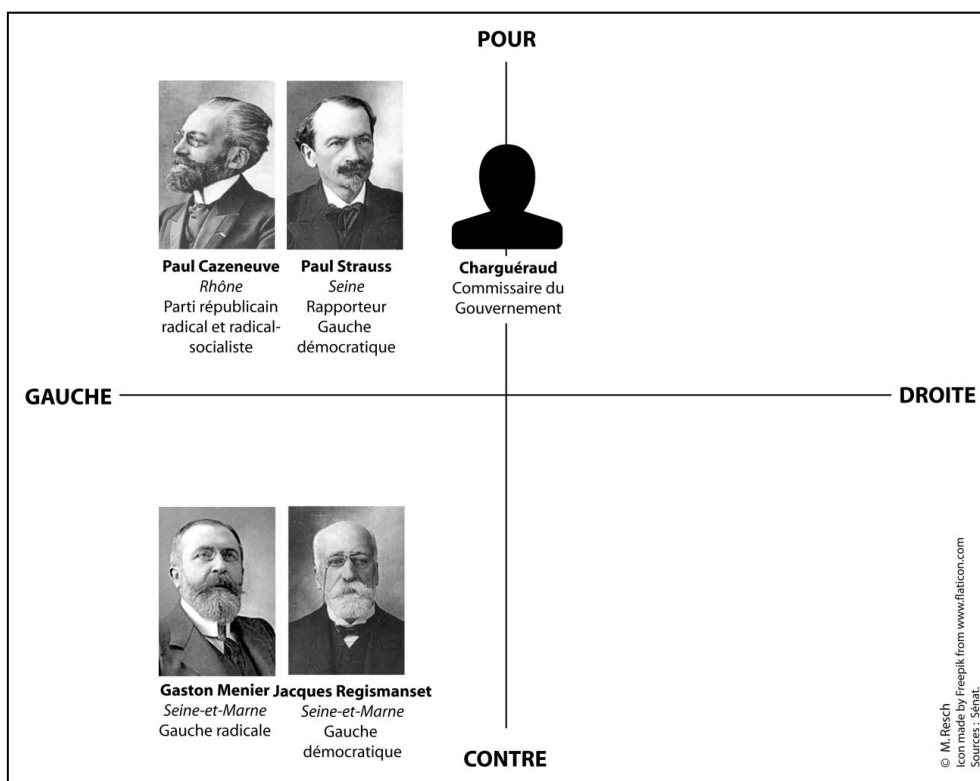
POUR

**Paul Cazeneuve**
*Rhône*
Parti républicain radical et radical-socialiste

**Paul Strauss**
*Seine*
Rapporteur
Gauche démocratique

**Charguéraud**
Commissaire du Gouvernement

GAUCHE

DROITE

**Gaston Menier**
*Seine-et-Marne*
Gauche radicale

**Jacques Regismanset**
*Seine-et-Marne*
Gauche démocratique

CONTRE

© M. Resch
Icon made by Freepik from www.flaticon.com
Sources : Sénat.